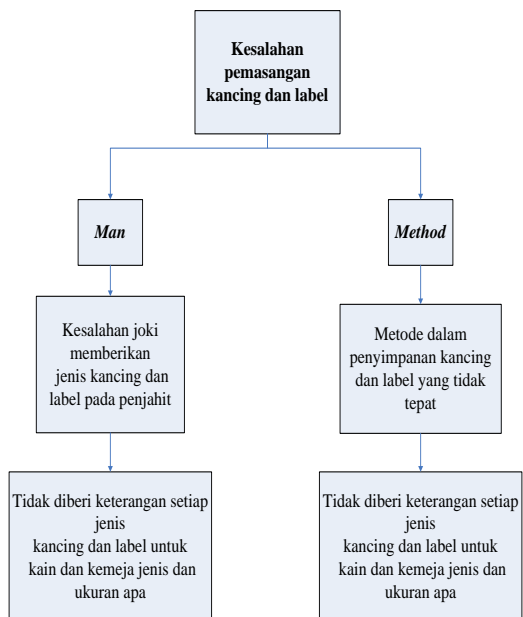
Kesalahan pemasangan kancing dan label

*Man*

Kesalahan joki memberikan jenis kancing dan label pada penjahit

Tidak diberi keterangan setiap jenis kancing dan label untuk kain dan kemeja jenis dan ukuran apa

*Method*

Metode dalam penyimpanan kancing dan label yang tidak tepat

Tidak diberi keterangan setiap jenis kancing dan label untuk kain dan kemeja jenis dan ukuran apa